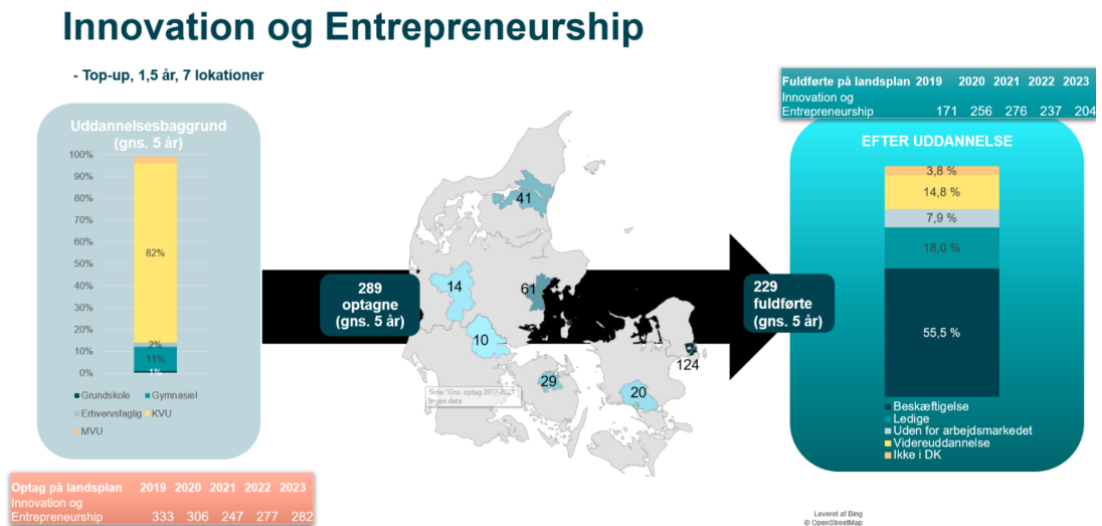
Innovation og Entrepreneurship

- Top-up, 1,5 år, 7 lokationer

Uddannelsesbaggrund (gns. 5 år)

100%
90%
80%
70%
60%
50%
40%
30%
20%
10%
0%

82%
2%
11%
1%

Grundskole
Gymnasiel
Erhvervsfaglig
KVU
MVU

289 optagne (gns. 5 år)

41
14
61
10
29
20
124

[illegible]

229 fuldførte (gns. 5 år)

| Fuldførte på landsplan | 2019 | 2020 | 2021 | 2022 | 2023 |
|---|---|---|---|---|---|
| Innovation og Entrepreneurship | 171 | 256 | 276 | 237 | 204 |

EFTER UDDANNELSE

3,8 %
14,8 %
7,9 %
18,0 %
55,5 %

Beskæftigelse
Ledige
Uden for arbejdsmarkedet
Videreuddannelse
Ikke i DK

| Optag på landsplan | 2019 | 2020 | 2021 | 2022 | 2023 |
|---|---|---|---|---|---|
| Innovation og Entrepreneurship | 333 | 306 | 247 | 277 | 282 |

Leveret af Bing
© OpenStreetMap